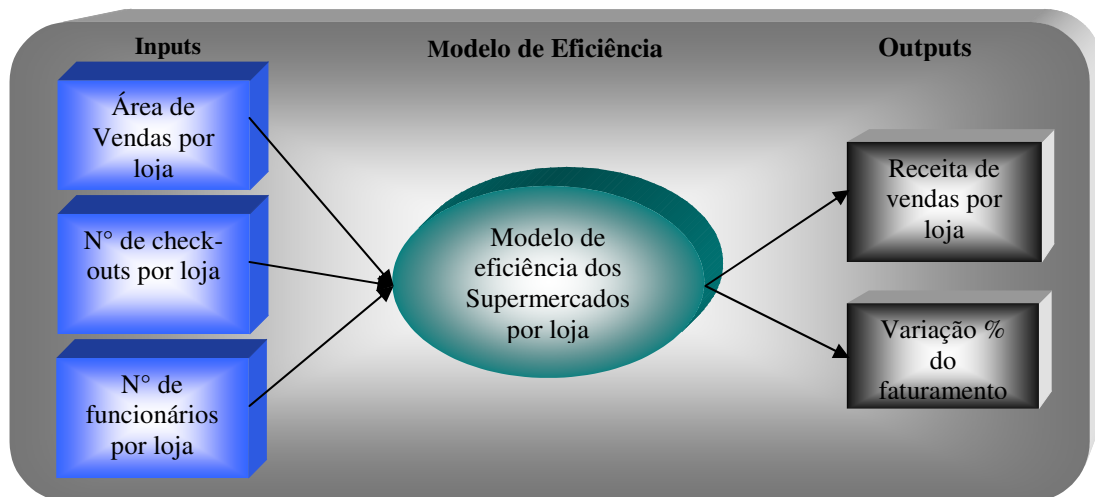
Inputs

Modelo de Eficiência

Outputs

Área de Vendas por loja

N° de check-outs por loja

N° de funcionários por loja

Modelo de eficiência dos Supermercados por loja

Receita de vendas por loja

Variação % do faturamento